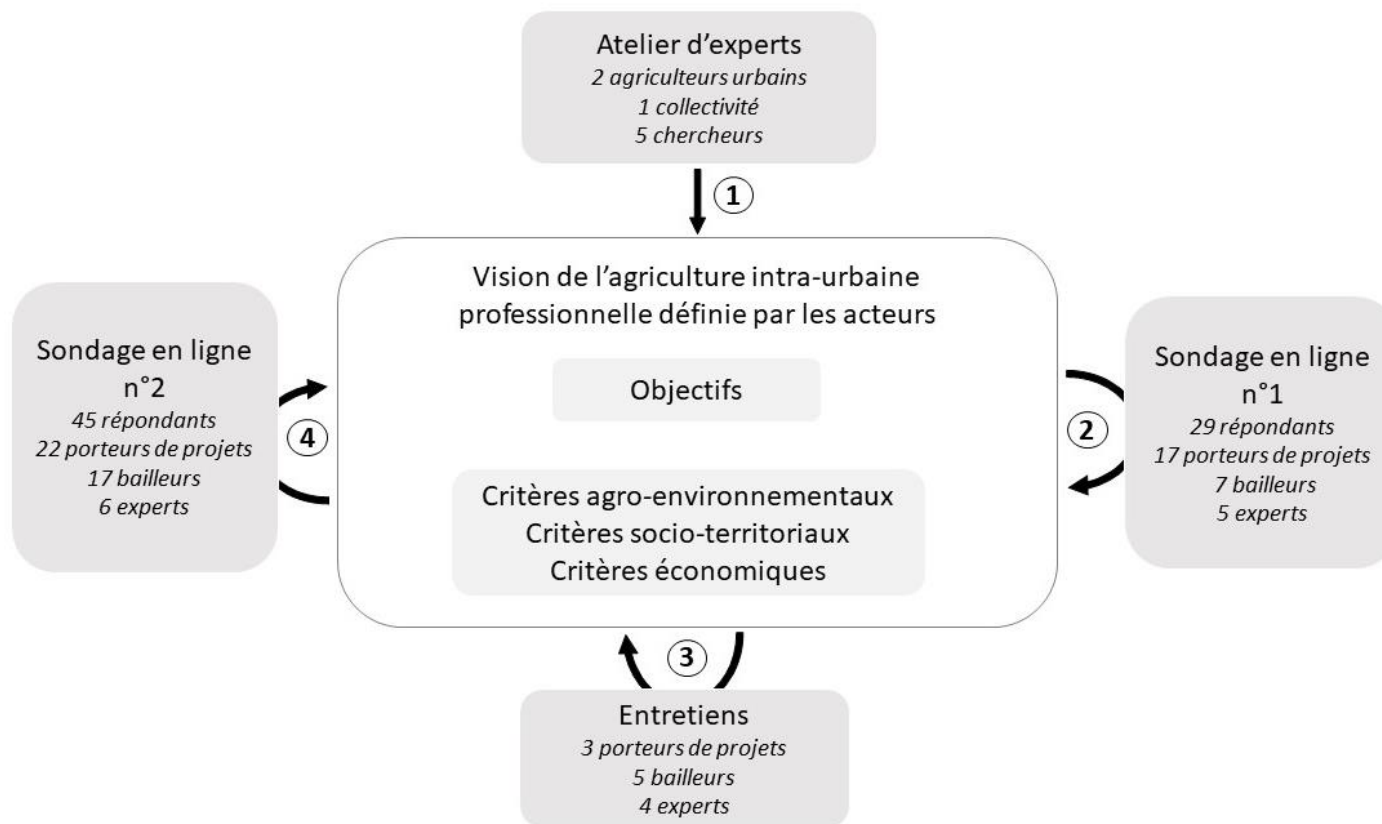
Atelier d'experts
*2 agriculteurs urbains*
*1 collectivité*
*5 chercheurs*

1

Vision de l'agriculture intra-urbaine professionnelle définie par les acteurs

Objectifs

Critères agro-environnementaux
Critères socio-territoriaux
Critères économiques

Sondage en ligne n°2
*45 répondants*
*22 porteurs de projets*
*17 bailleurs*
*6 experts*

4

2

Sondage en ligne n°1
*29 répondants*
*17 porteurs de projets*
*7 bailleurs*
*5 experts*

3

Entretiens
*3 porteurs de projets*
*5 bailleurs*
*4 experts*